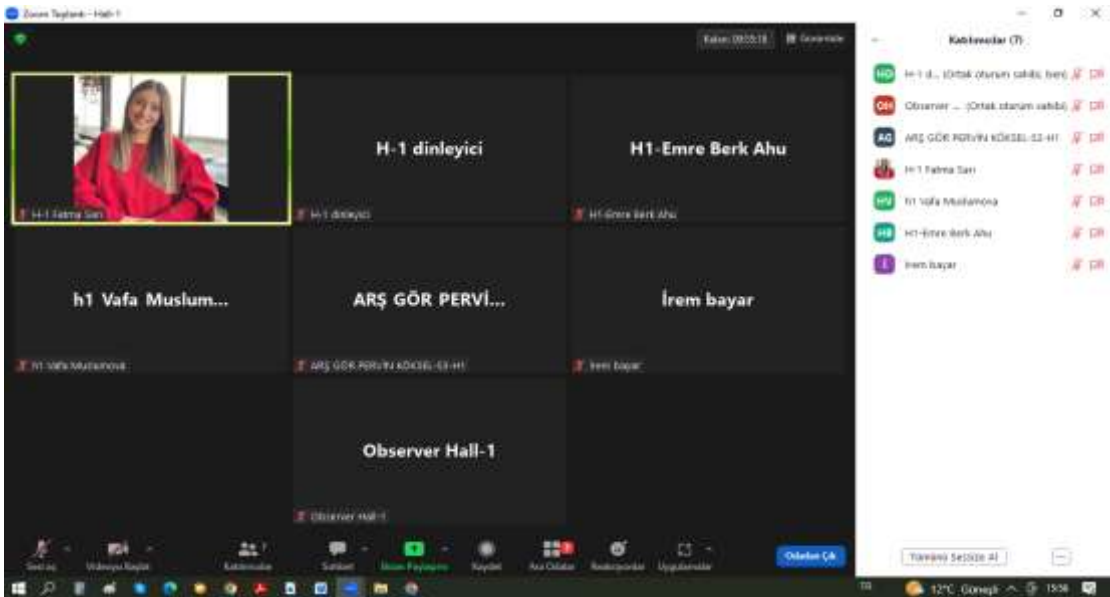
Zoom Toplantı - Hall-1

Kalan: 00:05:18
Görünüm

H-1 Fatma Sarı

H-1 dinleyici
H-1 dinleyici

H1-Emre Berk Ahu
H1-Emre Berk Ahu

h1 Vafa Muslum...
h1 Vafa Muslumova

ARŞ GÖR PERVİ...
ARŞ GÖR PERVİN KÖKSEL-S3-H1

İrem bayar
İrem bayar

Observer Hall-1
Observer Hall-1

Sesi aç
Videoyu Başlat
Katılımcılar 7
Sohbet
Ekran Paylaşımı
Kaydet
Ara Odalar
Reaksiyonlar
Uygulamalar
Odadan Çık

Katılımcılar (7)

HD H-1 d... (Ortak oturum sahibi, ben)
OH Observer ... (Ortak oturum sahibi)
AG ARŞ GÖR PERVİN KÖKSEL-S3-H1
H-1 Fatma Sarı
HV h1 Vafa Muslumova
HE H1-Emre Berk Ahu
İ İrem bayar

Tümünü Sessize Al
...

12°C Güneşli 15:58